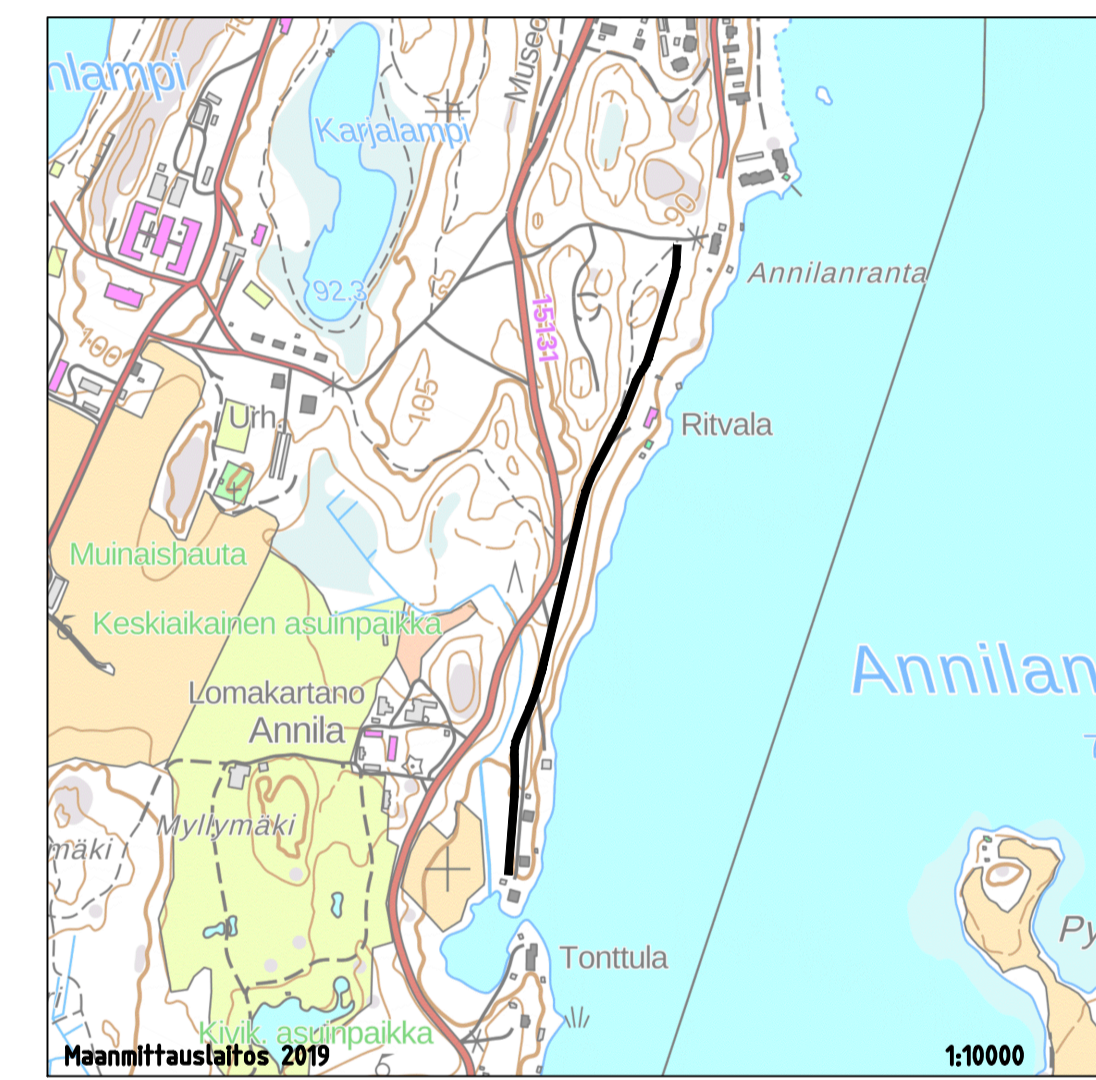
nlampi
Karjalampi
Museo
92.3
90
Annilanranta
15131
100
105
Ritvala
Urh.
Muinaishauta
Keskiaikainen asuinpaikka
Annilan
Lomakartano
Annila
Myllymäki
mäki
Py
Tonttula
Kivik. asuinpaikka
Maanmittauslaitos 2019
1:10000